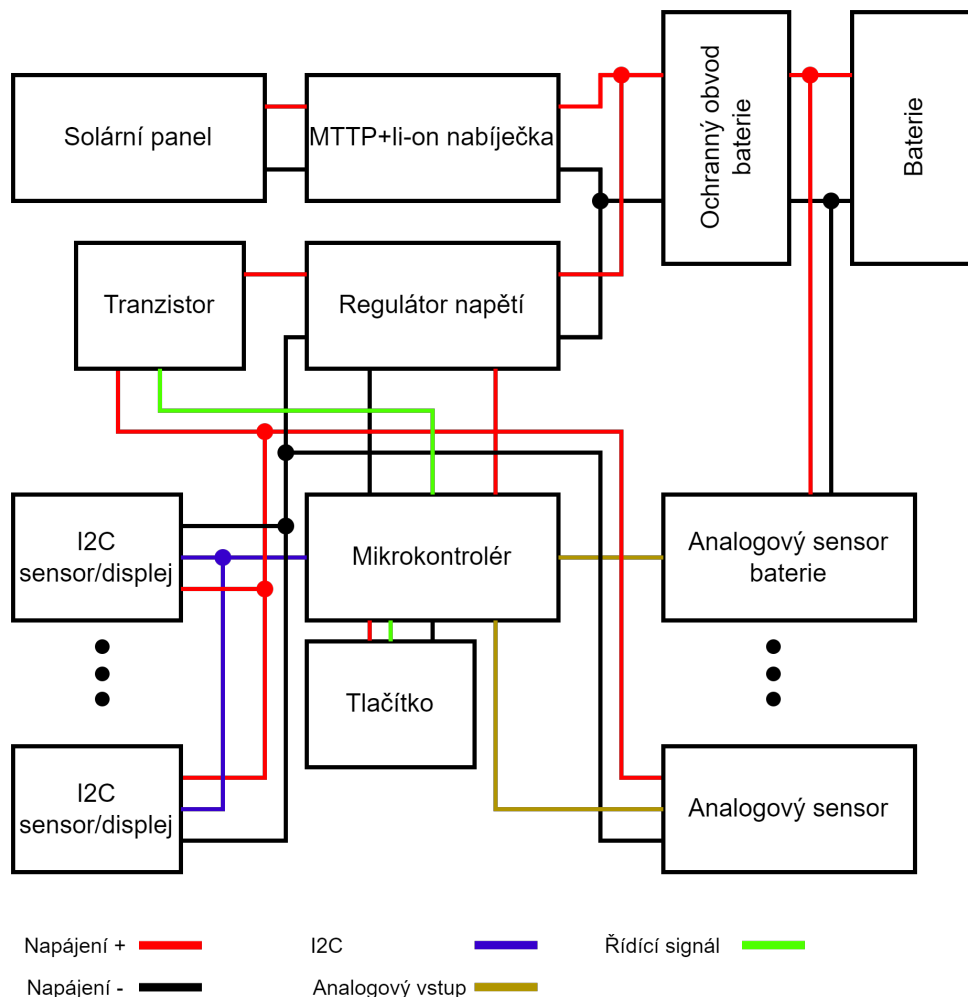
Solární panel

MTTP+li-on nabíječka

Ochranný obvod baterie

Baterie

Tranzistor

Regulátor napětí

I2C sensor/displej

Mikrokontrolér

Analogový sensor baterie

Tlačítko

I2C sensor/displej

Analogový sensor

Napájení +

I2C

Řídící signál

Napájení -

Analogový vstup